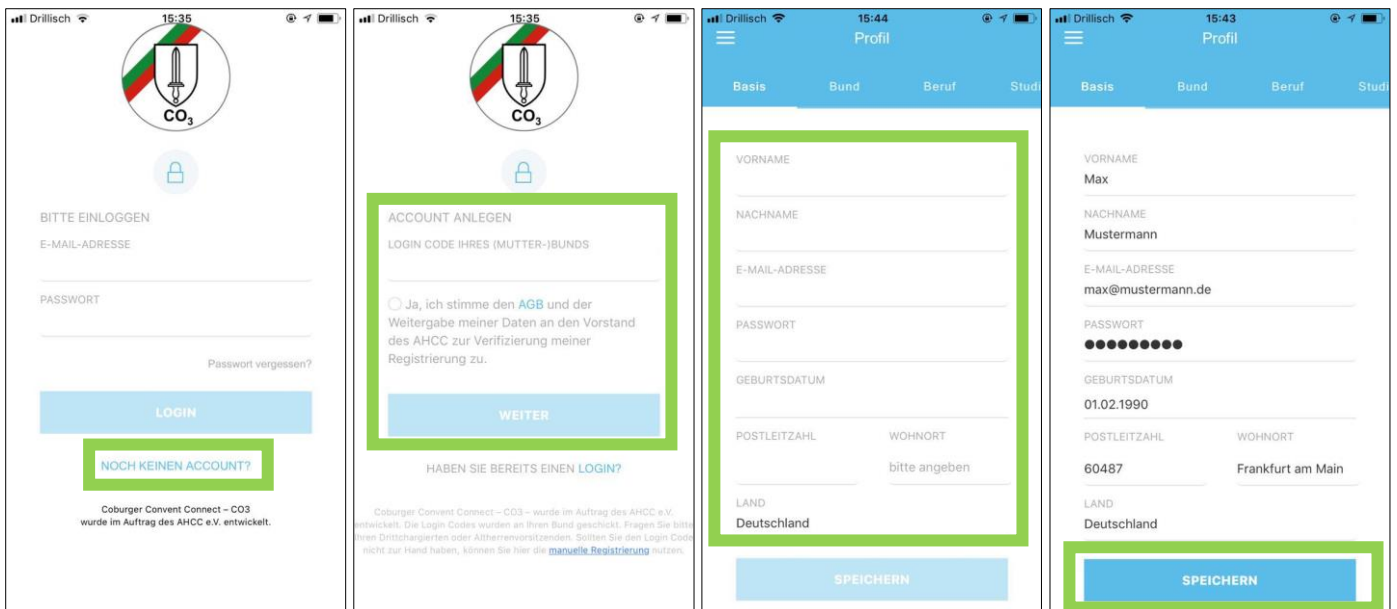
Drillisch 15:35

$CO_3$

BITTE EINLOGGEN

E-MAIL-ADRESSE

PASSWORT

Passwort vergessen?

LOGIN

NOCH KEINEN ACCOUNT?

Coburger Convent Connect – CO3 wurde im Auftrag des AHCC e.V. entwickelt.

Drillisch 15:35

$CO_3$

ACCOUNT ANLEGEN

LOGIN CODE IHRES (MUTTER-)BUNDS

Ja, ich stimme den AGB und der Weitergabe meiner Daten an den Vorstand des AHCC zur Verifizierung meiner Registrierung zu.

WEITER

HABEN SIE BEREITS EINEN LOGIN?

Coburger Convent Connect – CO3 – wurde im Auftrag des AHCC e.V. entwickelt. Die Login Codes wurden an Ihren Bund geschickt. Fragen Sie bitte Ihren Drittchargierten oder Altherrenvorsitzenden. Sollten Sie den Login Code nicht zur Hand haben, können Sie hier die manuelle Registrierung nutzen.

Drillisch 15:44

Profil

Basis Bund Beruf Studi

VORNAME

NACHNAME

E-MAIL-ADRESSE

PASSWORT

GEBURTSDATUM

POSTLEITZAHL

WOHNORT

bitte angeben

LAND

Deutschland

SPEICHERN

Drillisch 15:43

Profil

Basis Bund Beruf Studi

VORNAME

Max

NACHNAME

Mustermann

E-MAIL-ADRESSE

max@mustermann.de

PASSWORT

●●●●●●●●●

GEBURTSDATUM

01.02.1990

POSTLEITZAHL

60487

WOHNORT

Frankfurt am Main

LAND

Deutschland

SPEICHERN